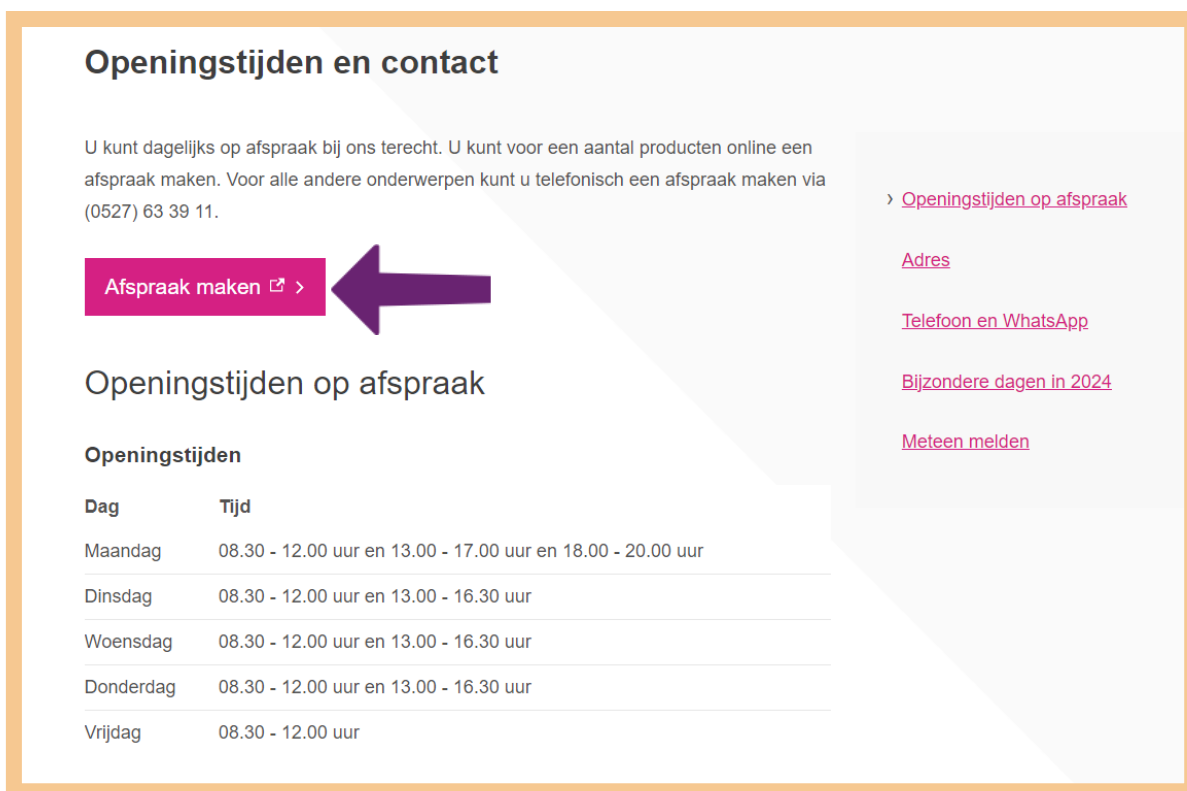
Openingstijden en contact

U kunt dagelijks op afspraak bij ons terecht. U kunt voor een aantal producten online een afspraak maken. Voor alle andere onderwerpen kunt u telefonisch een afspraak maken via (0527) 63 39 11.

Afspraak maken >

Openingstijden op afspraak

Openingstijden

| Dag | Tijd |
|---|---|
| Maandag | 08.30 - 12.00 uur en 13.00 - 17.00 uur en 18.00 - 20.00 uur |
| Dinsdag | 08.30 - 12.00 uur en 13.00 - 16.30 uur |
| Woensdag | 08.30 - 12.00 uur en 13.00 - 16.30 uur |
| Donderdag | 08.30 - 12.00 uur en 13.00 - 16.30 uur |
| Vrijdag | 08.30 - 12.00 uur |

› Openingstijden op afspraak

Adres

Telefoon en WhatsApp

Bijzondere dagen in 2024

Meteen melden